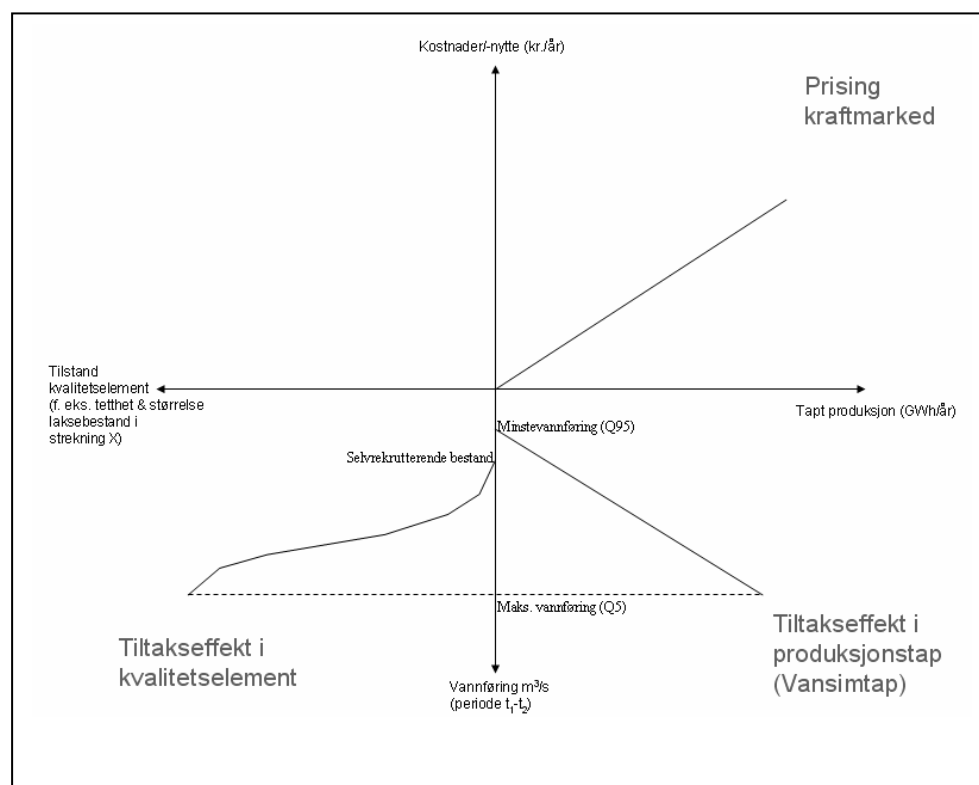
Kostnader/-nytte (kr./år)

Prising kraftmarked

Tilstand kvalitetselement (f. eks. tetthet & størrelse laksebestand i strekning X)

Tapt produksjon (GWh/år)

Minstevannføring (Q95)

Selvrekrutterende bestand

Maks. vannføring (Q5)

Tiltakseffekt i kvalitetselement

Tiltakseffekt i produksjonstap (Vansimtap)

Vannføring m$^3$/s (periode $t_1$-$t_2$)